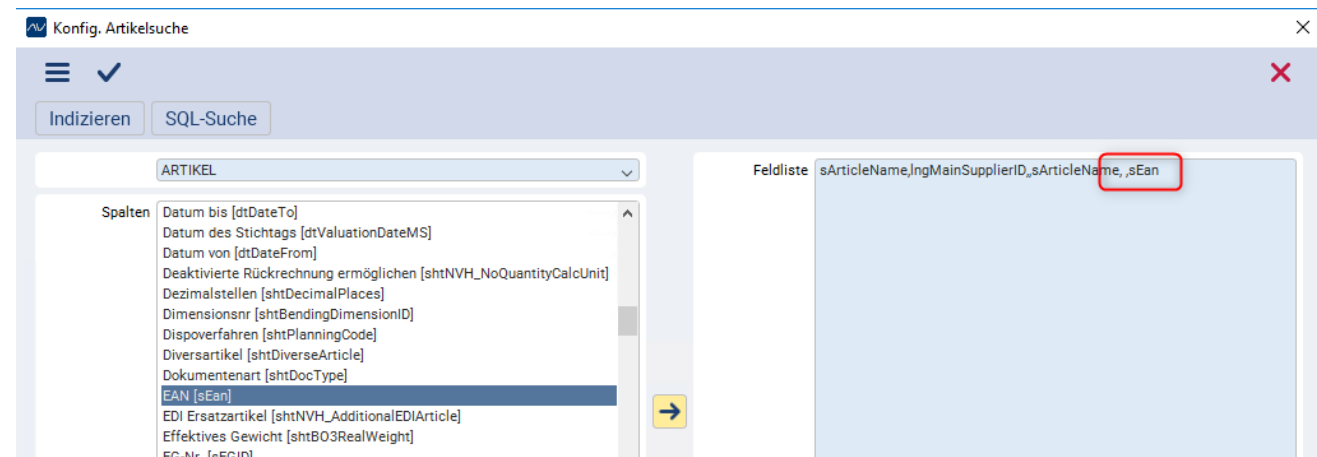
Konfig. Artikelsuche

Indizieren
SQL-Suche

ARTIKEL

Spalten
Datum bis [dtDateTo]
Datum des Stichtags [dtValuationDateMS]
Datum von [dtDateFrom]
Deaktivierte Rückrechnung ermöglichen [shtNVH_NoQuantityCalcUnit]
Dezimalstellen [shtDecimalPlaces]
Dimensionsnr [shtBendingDimensionID]
Dispoverfahren [shtPlanningCode]
Diversartikel [shtDiverseArticle]
Dokumentenart [shtDocType]
EAN [sEan]
EDI Ersatzartikel [shtNVH_AdditionalEDIArticle]
Effektives Gewicht [shtBO3RealWeight]
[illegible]

Feldliste
sArticleName,lngMainSupplierID,,sArticleName, ,sEan